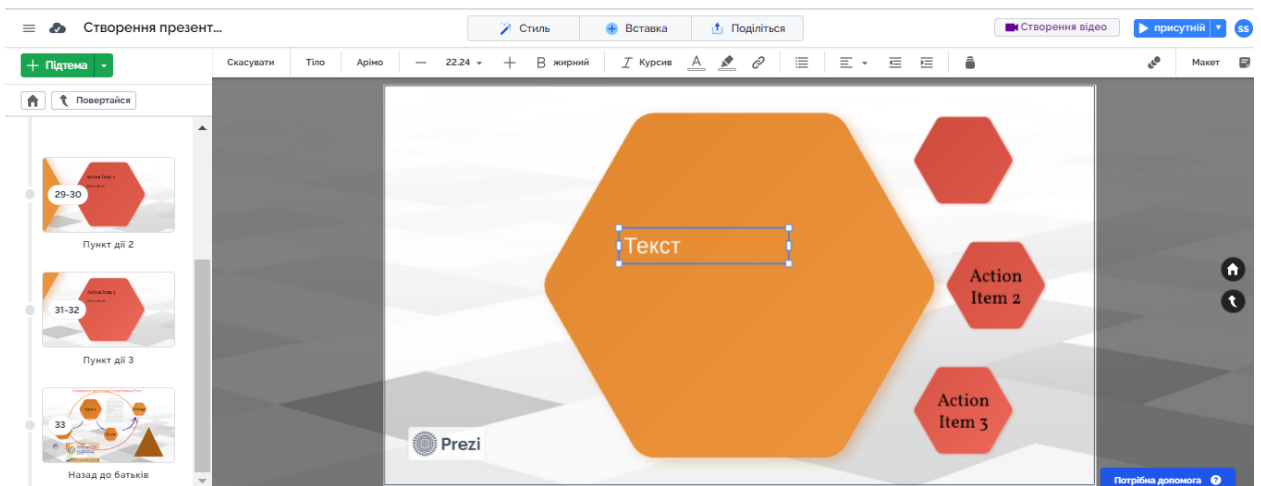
Створення презент...

Стиль
Вставка
Поділіться

Створення відео
присутній
SS

Підтема

Повертайся

Скасувати
Тіло
Аріmo
22.24
жирний
Курсив
Макет

Action Item 2

29-30

Пункт дії 2

Action Item 3

31-32

Пункт дії 3

33

Назад до батьків

Текст

Action Item 2

Action Item 3

Prezi

Потрібна допомога